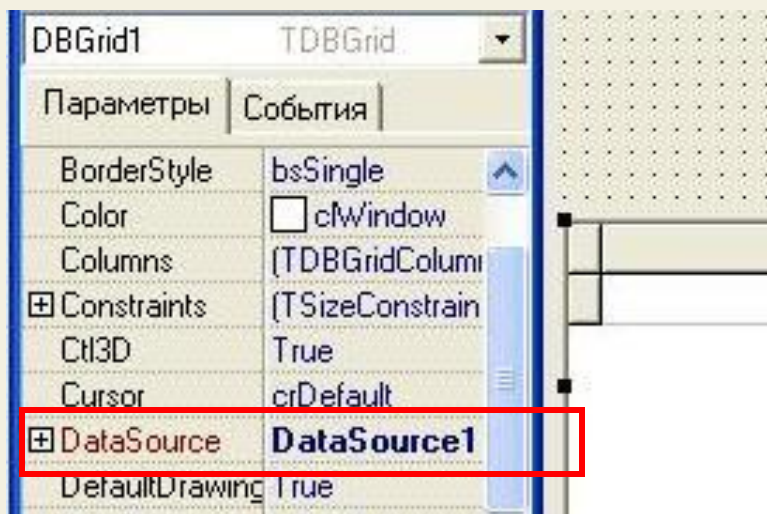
DBGrid1 TDBGrid

Параметры | События

| BorderStyle | bsSingle |
|---|---|
| Color | clWindow |
| Columns | (TDBGridColumı |
| ⊞ Constraints | (TSizeConstrain |
| Ctl3D | True |
| Cursor | crDefault |
| ⊞ DataSource | DataSource1 |
| DefaultDrawing | True |